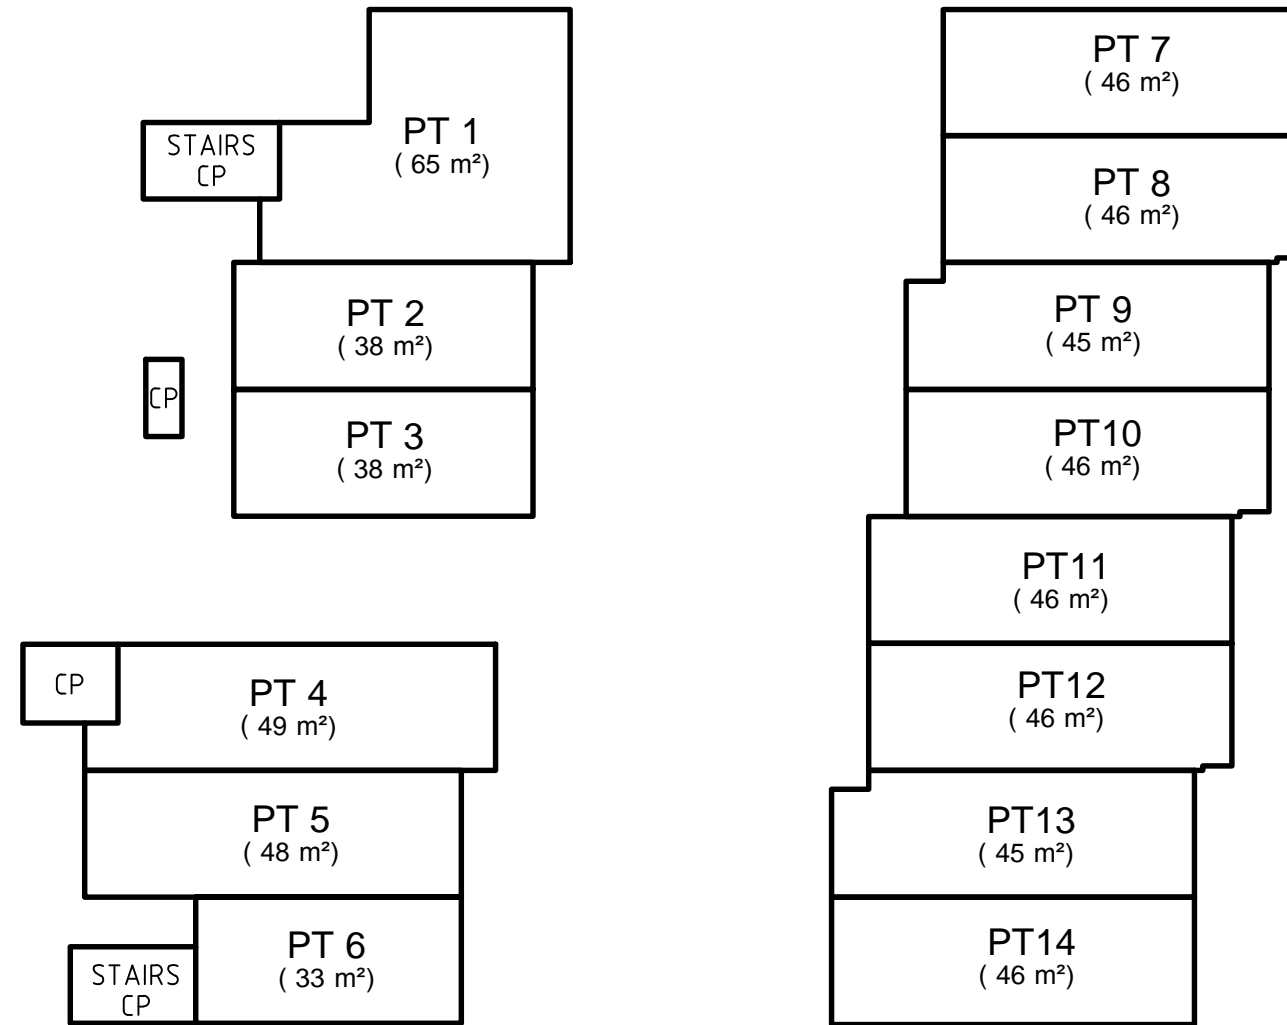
STAIRS
CP

PT 1
( 65 m²)

PT 2
( 38 m²)

CP

PT 3
( 38 m²)

CP

PT 4
( 49 m²)

PT 5
( 48 m²)

STAIRS
CP

PT 6
( 33 m²)

PT 7
( 46 m²)

PT 8
( 46 m²)

PT 9
( 45 m²)

PT10
( 46 m²)

PT11
( 46 m²)

PT12
( 46 m²)

PT13
( 45 m²)

PT14
( 46 m²)